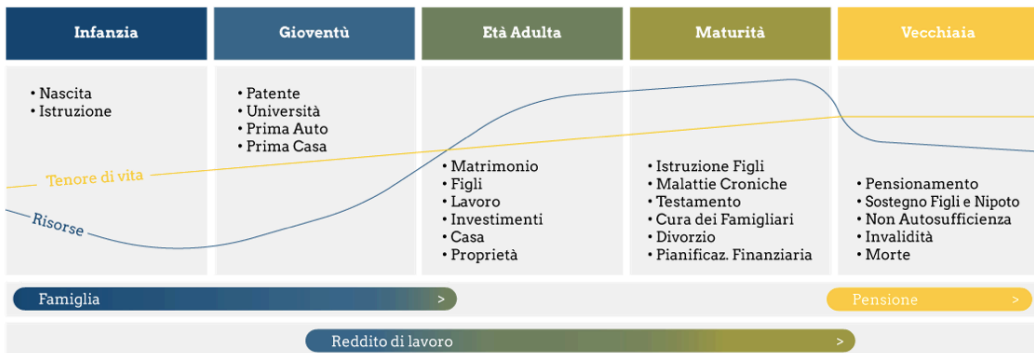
| Infanzia | Gioventù | Età Adulta | Maturità | Vecchiaia |
|---|---|---|---|---|
| • Nascita<br>• Istruzione | • Patente<br>• Università<br>• Prima Auto<br>• Prima Casa | • Matrimonio<br>• Figli<br>• Lavoro<br>• Investimenti<br>• Casa<br>• Proprietà | • Istruzione Figli<br>• Malattie Croniche<br>• Testamento<br>• Cura dei Famigliari<br>• Divorzio<br>• Pianificaz. Finanziaria | • Pensionamento<br>• Sostegno Figli e Nipoto<br>• Non Autosufficienza<br>• Invalidità<br>• Morte |

Tenore di vita

Risorse

Famiglia >

Pensione >

Reddito di lavoro >